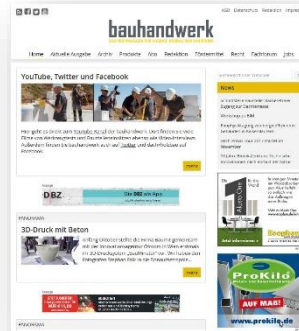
bauhandwerk

AGB Datenschutz Redaktion Impressum

Home Aktuelle Ausgabe Archiv Produkte Abo Redaktion Stellenmarkt Newsletter Termine Recht Fachthemen Jobs

YouTube, Twitter und Facebook

mehr

DBZ

3D-Druck mit Beton

mehr

News

ProKilo

AUF MAß!

www.prokilo.de

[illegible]